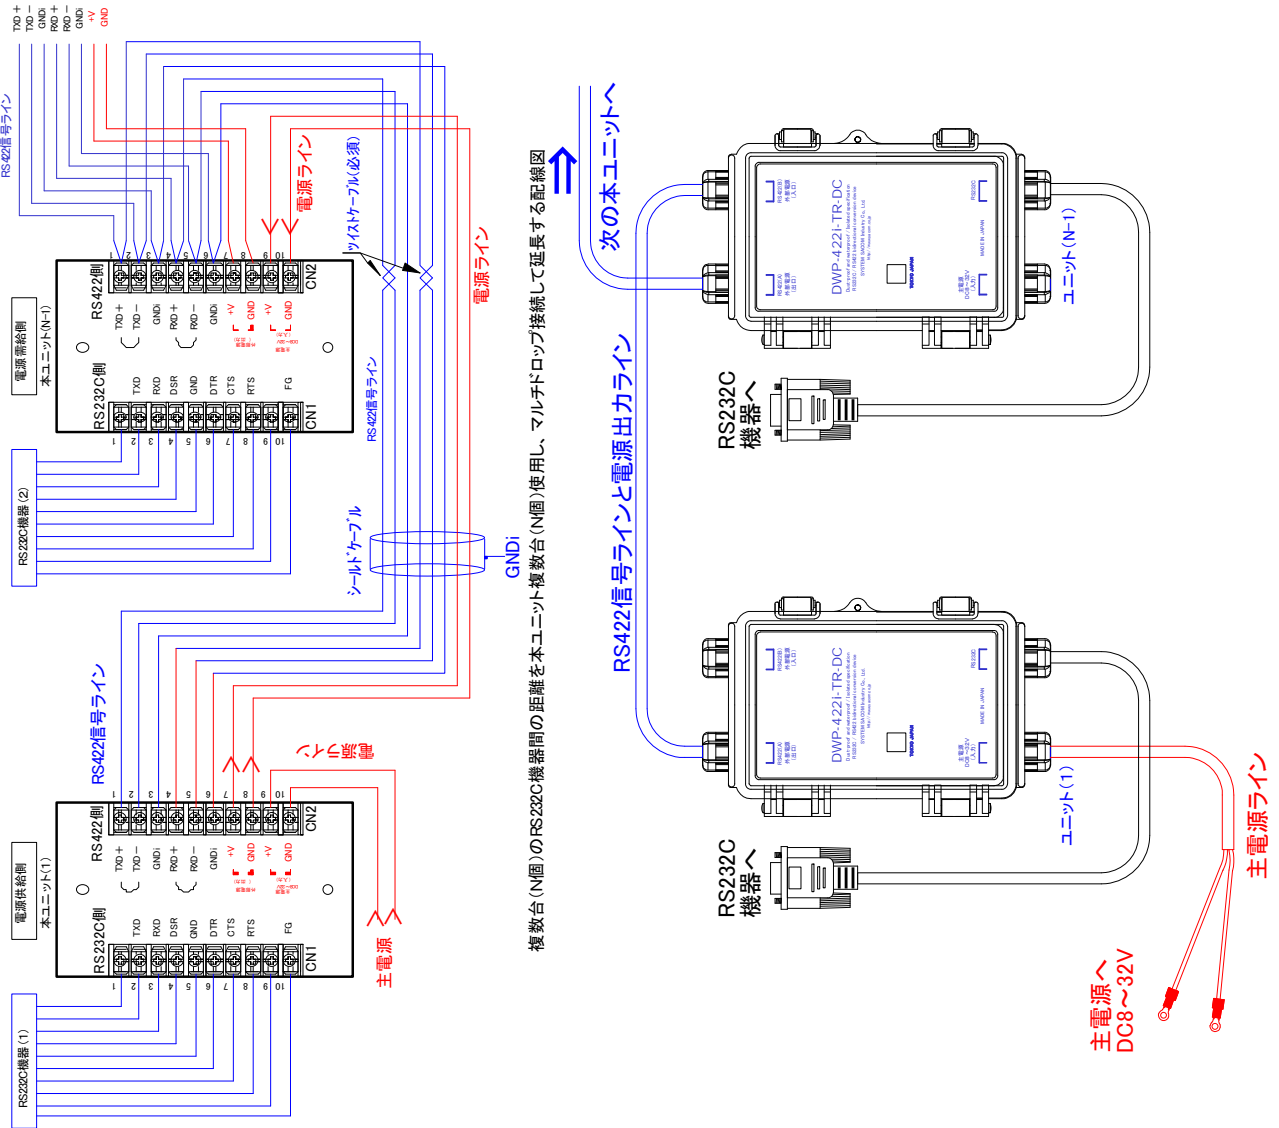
TXD＋
TXD－
GNDi
RXD＋
RXD－
GNDi
+V
GND

RS422信号ライン

電源ライン

ツイストケーブル(必須)

電源ライン

複数台(N個)のRS232C機器間の距離を本ユニット複数台(N個)使用し、マルチドロップ接続して延長する配線図

次の本ユニットへ

電源需給側
本ユニット(N-1)

RS422側
TXD＋
TXD－
GNDi
RXD＋
RXD－
GNDi
+V
GND
+V
GND
CN2

RS232C側
TXD
RXD
DSR
GND
DTR
CTS
RTS
FG
CN1

1 2 3 4 5 6 7 8 9 10

RS232C機器 (2)

RS422信号ライン

シールドケーブル

GNDi

DWP-422i-TR-DC

ユニット(N-1)

RS232C
機器へ

RS422信号ラインと電源出力ライン

RS422信号ライン

電源ライン

電源供給側
本ユニット(1)

RS422側
TXD＋
TXD－
GNDi
RXD＋
RXD－
GNDi
+V
GND
+V
GND
CN2

RS232C側
TXD
RXD
DSR
GND
DTR
CTS
RTS
FG
CN1

1 2 3 4 5 6 7 8 9 10

主電源

RS232C機器 (1)

DWP-422i-TR-DC

ユニット(1)

RS232C
機器へ

主電源ライン

主電源へ
DC8～32V